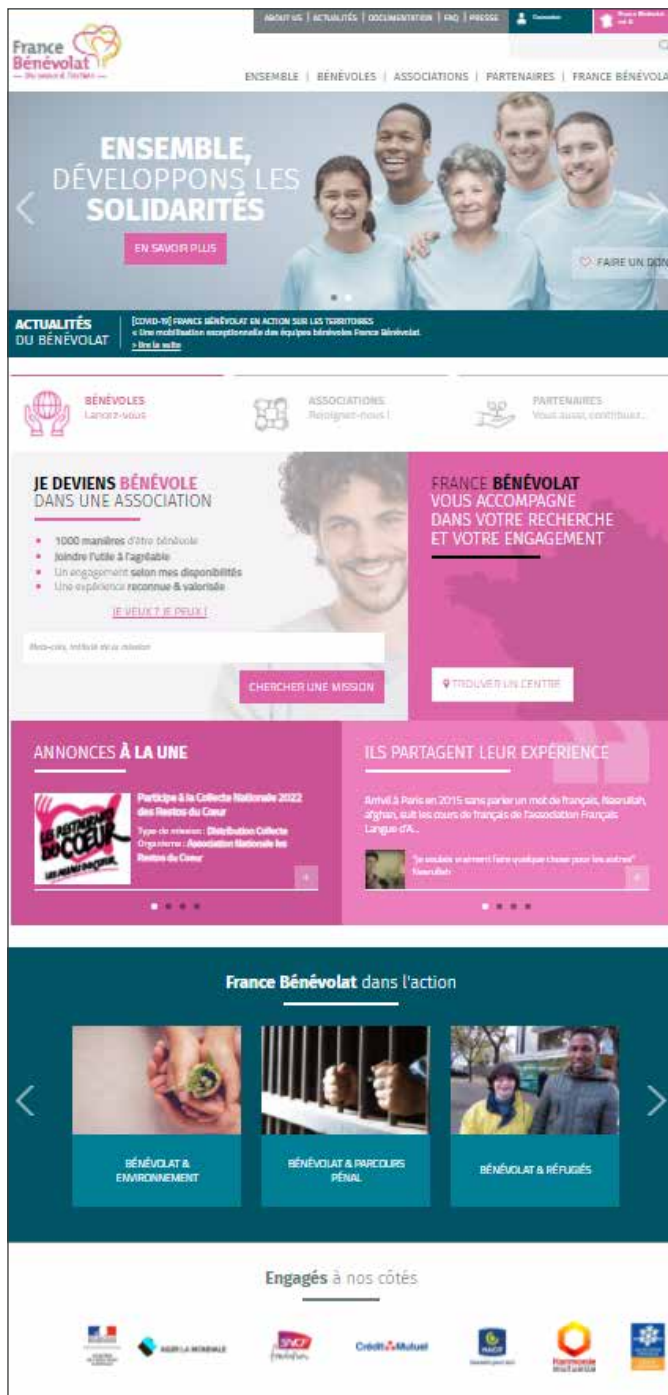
France Bénévolat
Du sens à l'action

ABOUT US | ACTUALITÉS | DOCUMENTATION | FAQ | PRESSE

Connexion

France Bénévolat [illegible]

ENSEMBLE | BÉNÉVOLES | ASSOCIATIONS | PARTENAIRES | FRANCE BÉNÉVOLAT

ENSEMBLE, DÉVELOPPONS LES SOLIDARITÉS

EN SAVOIR PLUS

FAIRE UN DON

ACTUALITÉS DU BÉNÉVOLAT

[COVID-19] FRANCE BÉNÉVOLAT EN ACTION SUR LES TERRITOIRES
« Une mobilisation exceptionnelle des équipes bénévoles France Bénévolat.
> lire la suite

BÉNÉVOLES
Lancez-vous

ASSOCIATIONS
Rejoignez-nous !

PARTENAIRES
Vous aussi, contribuez...

JE DEVIENS BÉNÉVOLE DANS UNE ASSOCIATION

1000 manières d'être bénévole
Joindre l'utile à l'agréable
Un engagement selon mes disponibilités
Une expérience reconnue & valorisée

JE VEUX ? JE PEUX !

Mots-clés, intitulé de la mission

CHERCHER UNE MISSION

FRANCE BÉNÉVOLAT VOUS ACCOMPAGNE DANS VOTRE RECHERCHE ET VOTRE ENGAGEMENT

TROUVER UN CENTRE

ANNONCES À LA UNE

LES RESTAURANTS DU COEUR

Participe à la Collecte Nationale 2022 des Restos du Coeur
Type de mission : Distribution Collecte
Organisme : Association Nationale les Restos du Coeur

ILS PARTAGENT LEUR EXPÉRIENCE

Arrivé à Paris en 2015 sans parler un mot de français, Nasrullah, afghan, suit les cours de français de l'association Français Langue d'A...

"Je voulais vraiment faire quelque chose pour les autres" Nasrullah

France Bénévolat dans l'action

BÉNÉVOLAT & ENVIRONNEMENT

BÉNÉVOLAT & PARCOURS PÉNAL

BÉNÉVOLAT & RÉFUGIÉS

Engagés à nos côtés

AGIR LA MONDIALE

SNCF

Crédit Mutuel

MACIF

Harmonie mutuelle